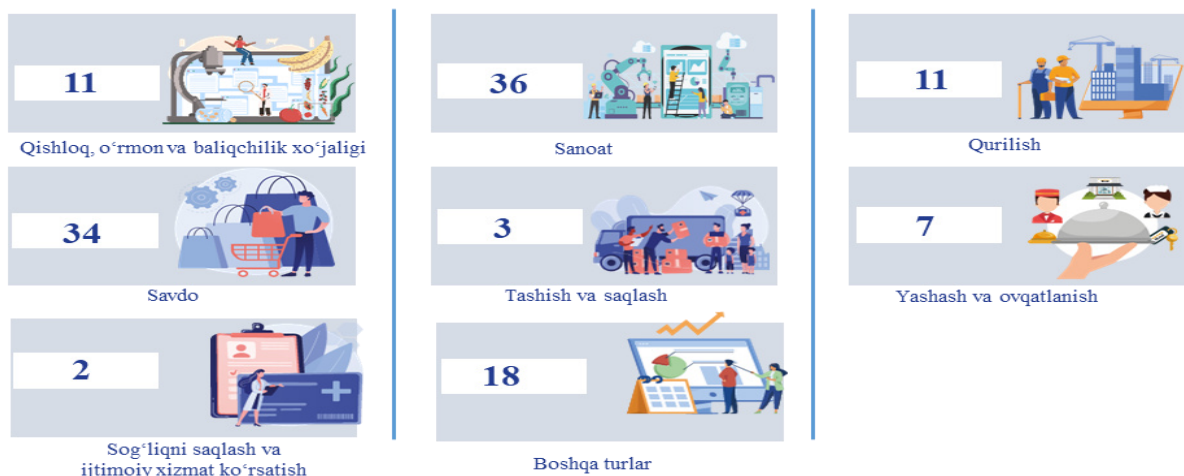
11

Qishloq, oʻrmon va baliqchilik xoʻjaligi

34

Savdo

2

Sogʻliqni saqlash va ijtimoiy xizmat koʻrsatish

36

Sanoat

3

Tashish va saqlash

18

Boshqa turlar

11

Qurilish

7

Yashash va ovqatlanish